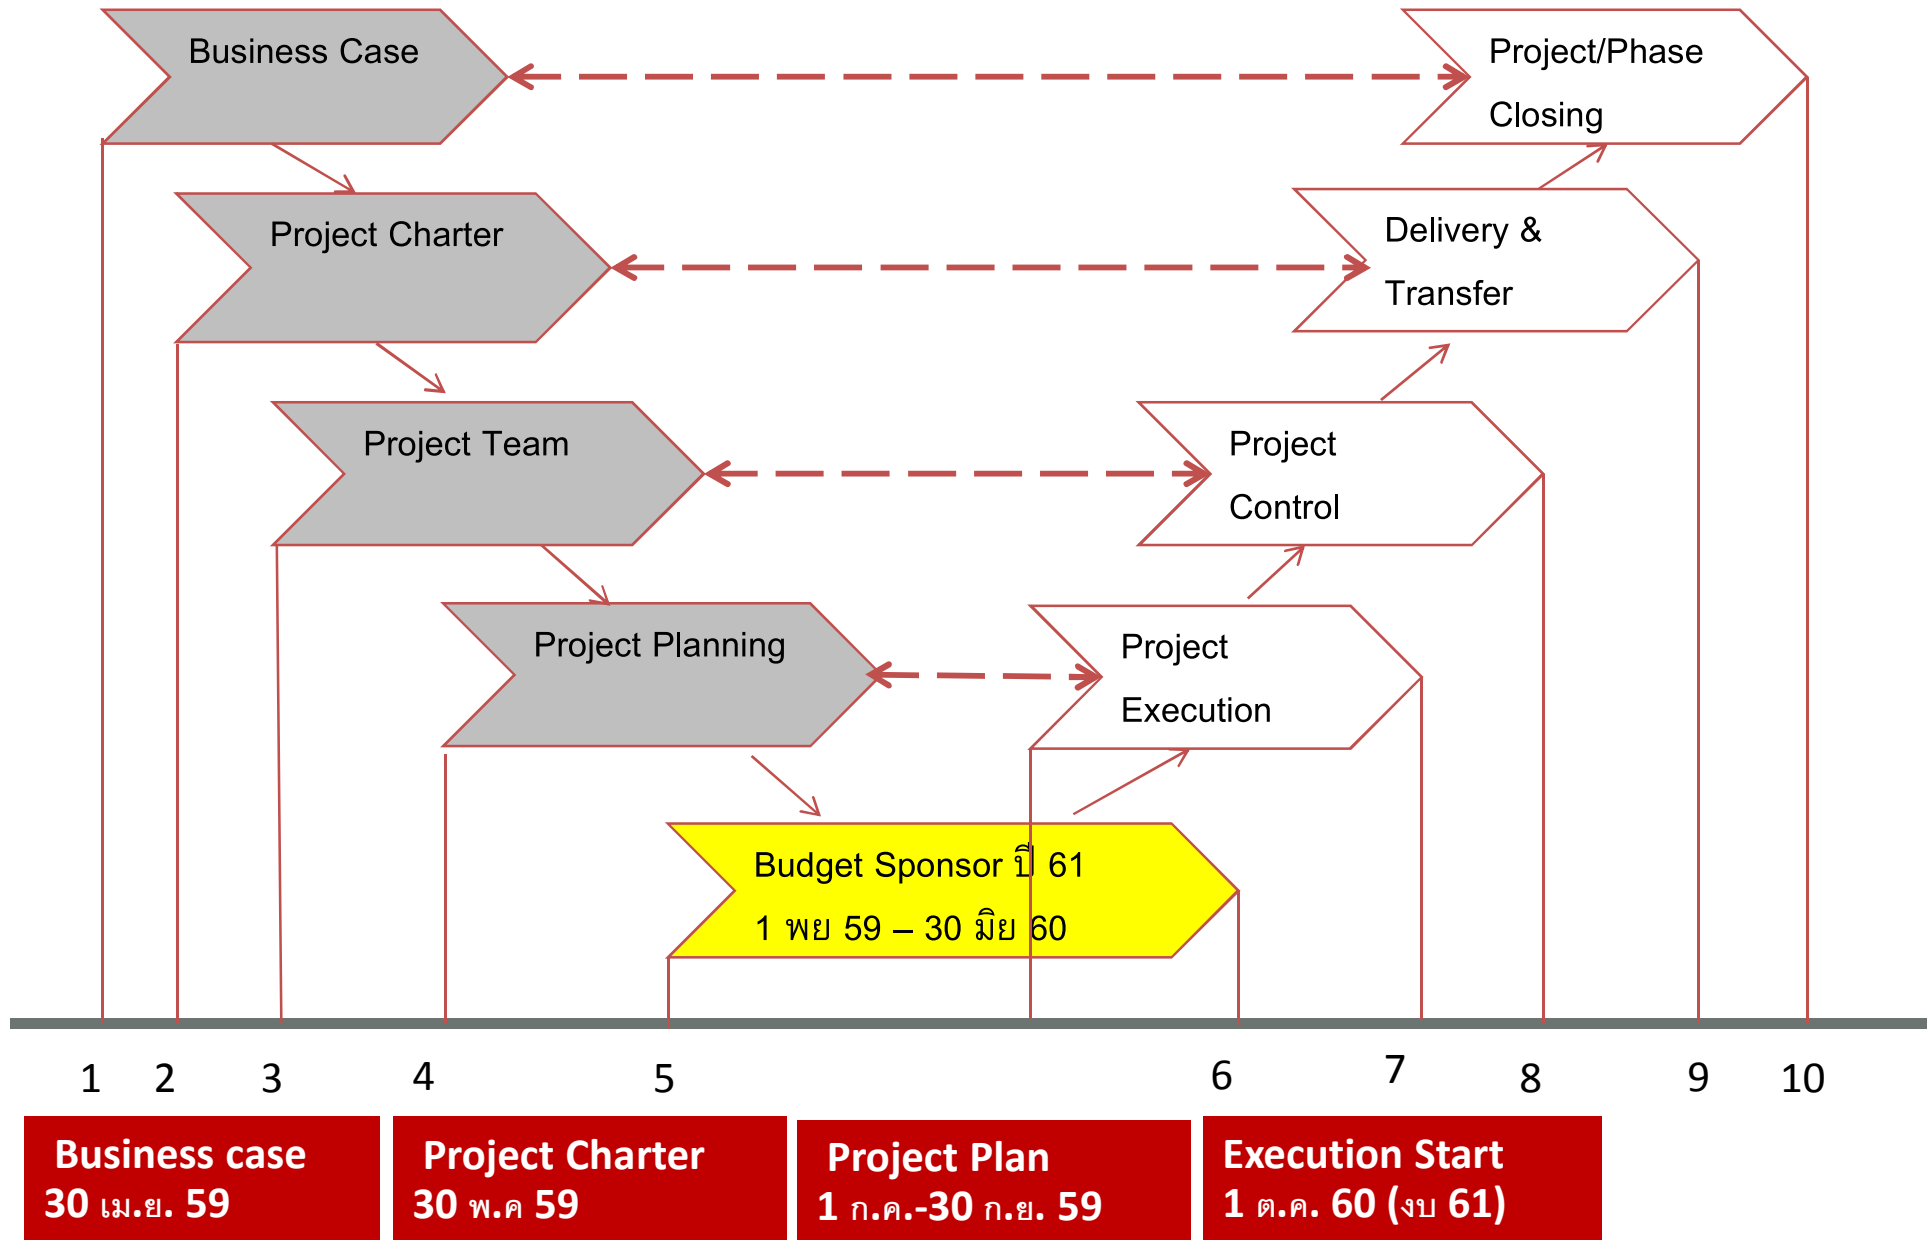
Business Case

Project/Phase Closing

Project Charter

Delivery & Transfer

Project Team

Project Control

Project Planning

Project Execution

Budget Sponsor ปี 61
1 พย 59 – 30 มิย 60

1 2 3 4 5 6 7 8 9 10

Business case
30 เม.ย. 59

Project Charter
30 พ.ค 59

Project Plan
1 ก.ค.-30 ก.ย. 59

Execution Start
1 ต.ค. 60 (งบ 61)